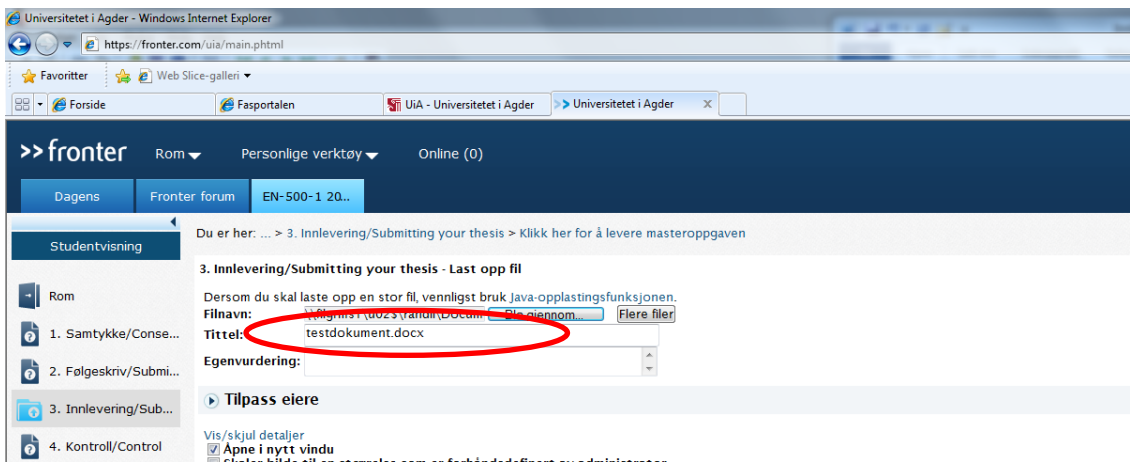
Universitetet i Agder - Windows Internet Explorer

https://fronter.com/uia/main.phtml

Favoritter

Web Slice-galleri

Forside

Fasportalen

UiA - Universitetet i Agder

Universitetet i Agder

>> fronter

Rom

Personlige verktøy

Online (0)

Dagens

Fronter forum

EN-500-1 20..

Studentvisning

Du er her: ... > 3. Innlevering/Submitting your thesis > Klikk her for å levere masteroppgaven

3. Innlevering/Submitting your thesis - Last opp fil

Dersom du skal laste opp en stor fil, vennligst bruk Java-opplastingsfunksjonen.

Filnavn: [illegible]

Bla gjennom...

Flere filer

Tittel: testdokument.docx

Egenvurdering:

Rom

1. Samtykke/Conse...

2. Følgeskriv/Submi...

3. Innlevering/Sub...

4. Kontroll/Control

Tilpass eiere

Vis/skjul detaljer

Åpne i nytt vindu

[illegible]